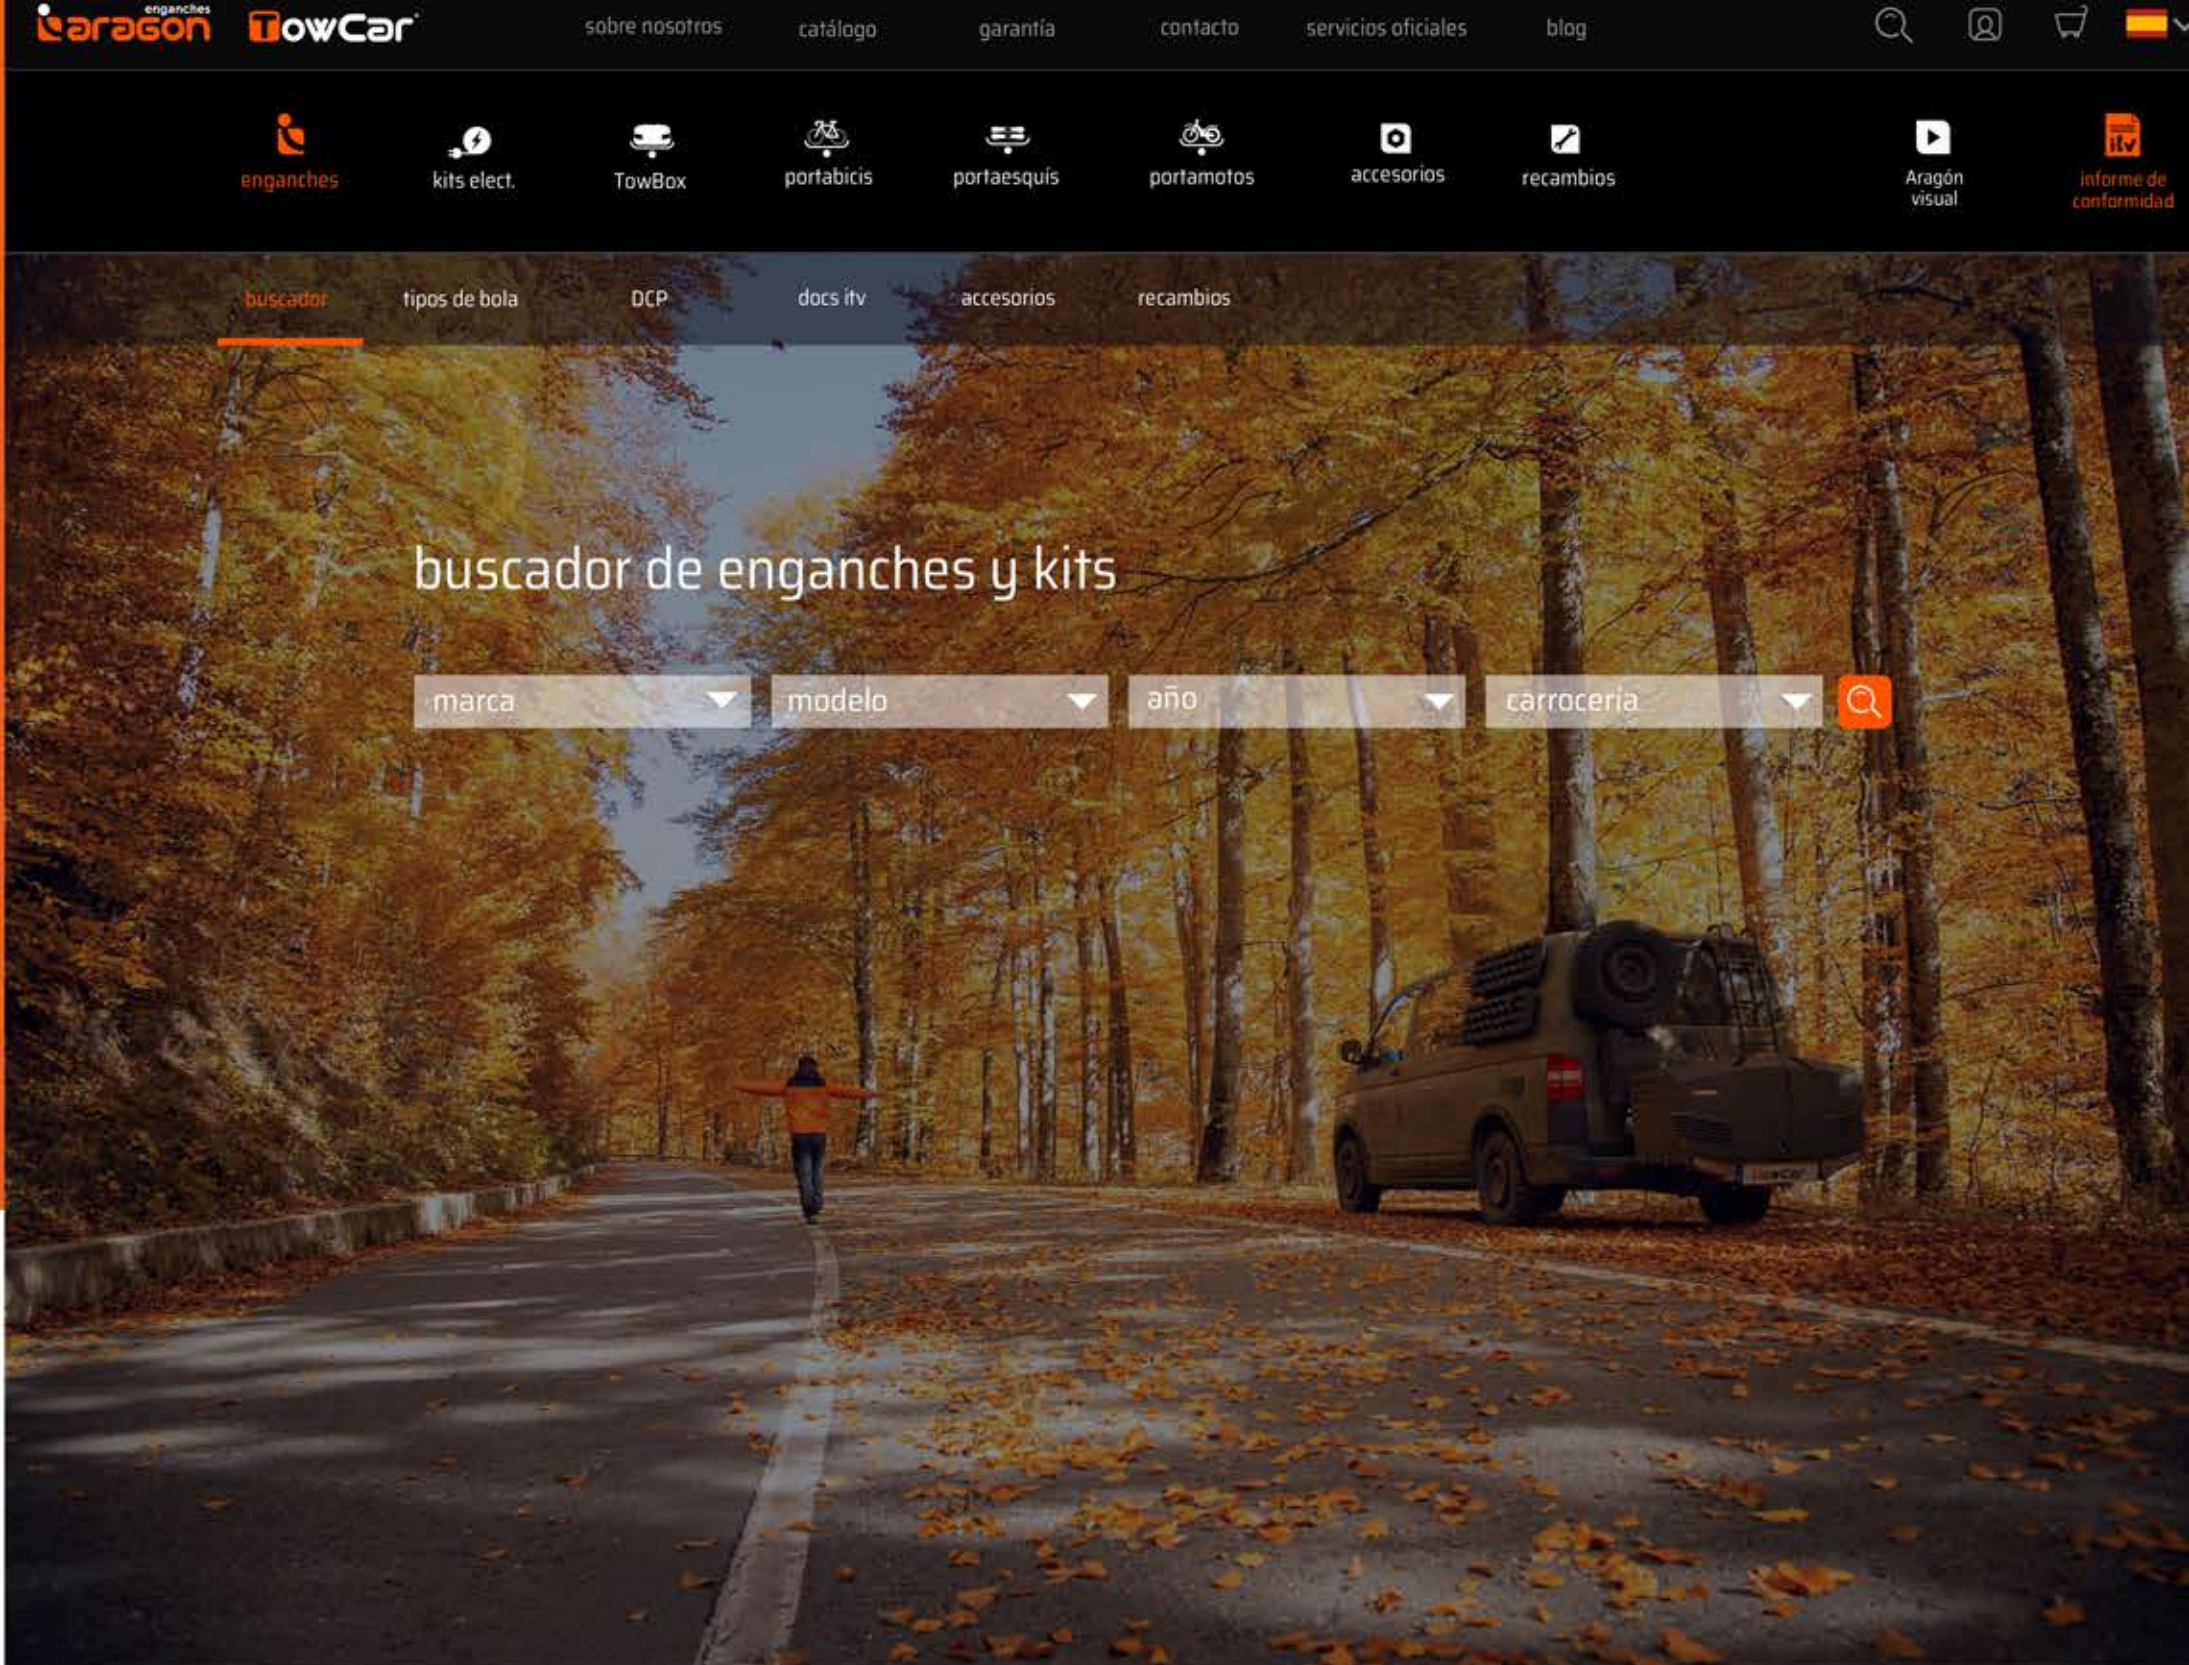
enganches aragon TowCar

sobre nosotros catálogo garantía contacto servicios oficiales blog

enganches kits elect. TowBox portabicis portaesquís portamotos accesorios recambios Aragón visual itv informe de conformidad

buscador tipos de bola DCP docs itv accesorios recambios

buscador de enganches y kits

marca
modelo
año
carrocería